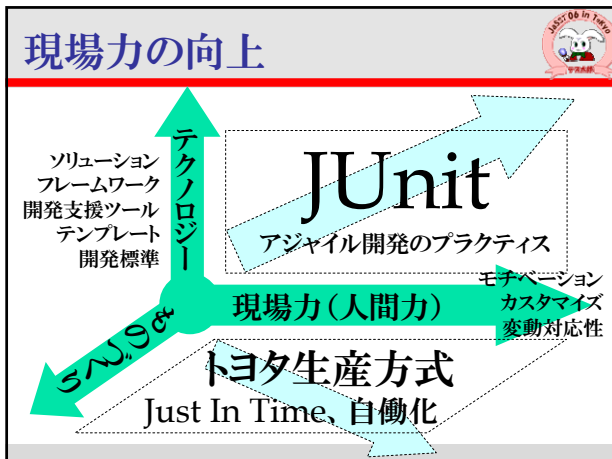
現場力の向上

JaSST'06 in Tokyo
ヤスれ

ソリューション
フレームワーク
開発支援ツール
テンプレート
開発標準

テクノロジー

JUnit
アジャイル開発のプラクティス

現場力(人間力)

モチベーション
カスタマイズ
変動対応性

ものづくり

トヨタ生産方式
Just In Time, 自働化